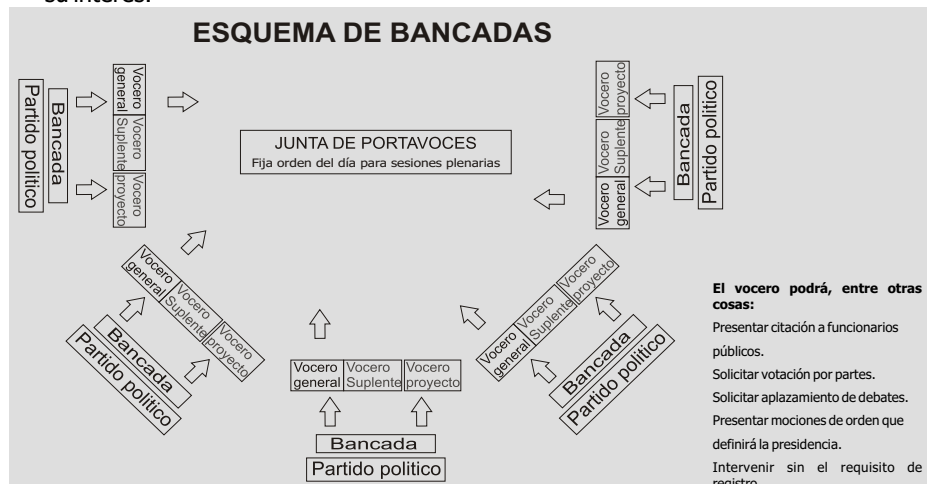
su interés.

ESQUEMA DE BANCADAS

Partido politico
Bancada
Vocero general
Vocero Suplente
Vocero proyecto

Partido politico
Bancada
Vocero general
Vocero Suplente
Vocero proyecto

JUNTA DE PORTAVOCES
Fija orden del día para sesiones plenarias

Partido politico
Bancada
Vocero general
Vocero Suplente
Vocero proyecto

Vocero general
Vocero Suplente
Vocero proyecto
Bancada
Partido politico

Vocero general
Vocero Suplente
Vocero proyecto
Bancada
Partido politico

El vocero podrá, entre otras cosas:
Presentar citación a funcionarios públicos.
Solicitar votación por partes.
Solicitar aplazamiento de debates.
Presentar mociones de orden que definirá la presidencia.
Intervenir sin el requisito de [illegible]